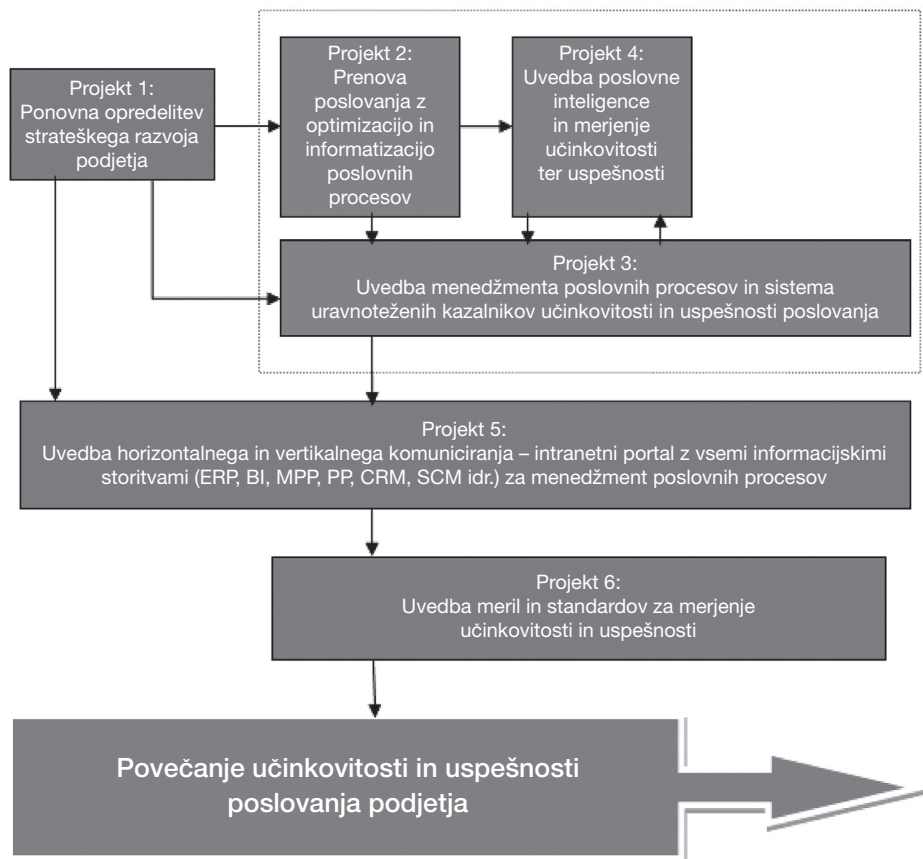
Projekt 1:
Ponovna opredelitev strateškega razvoja podjetja

Projekt 2:
Prenova poslovanja z optimizacijo in informatizacijo poslovnih procesov

Projekt 4:
Uvedba poslovne inteligence in merjenje učinkovitosti ter uspešnosti

Projekt 3:
Uvedba menedžmenta poslovnih procesov in sistema uravnoteženih kazalnikov učinkovitosti in uspešnosti poslovanja

Projekt 5:
Uvedba horizontalnega in vertikalnega komuniciranja – intranetni portal z vsemi informacijskimi storitvami (ERP, BI, MPP, PP, CRM, SCM idr.) za menedžment poslovnih procesov

Projekt 6:
Uvedba meril in standardov za merjenje učinkovitosti in uspešnosti

Povečanje učinkovitosti in uspešnosti poslovanja podjetja